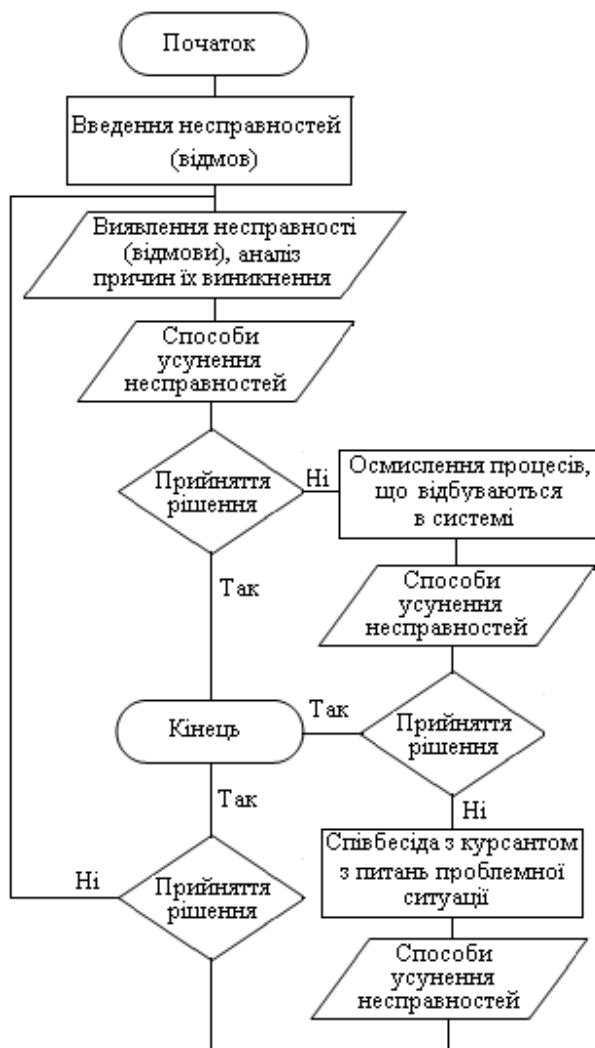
Початок

Введення несправностей (відмов)

Виявлення несправності (відмови), аналіз причин їх виникнення

Способи усунення несправностей

Прийняття рішення

Ні

Осмислення процесів, що відбуваються в системі

Так

Способи усунення несправностей

Так

Кінець

Прийняття рішення

Так

Ні

Співбесіда з курсантом з питань проблемної ситуації

Ні

Прийняття рішення

Способи усунення несправностей